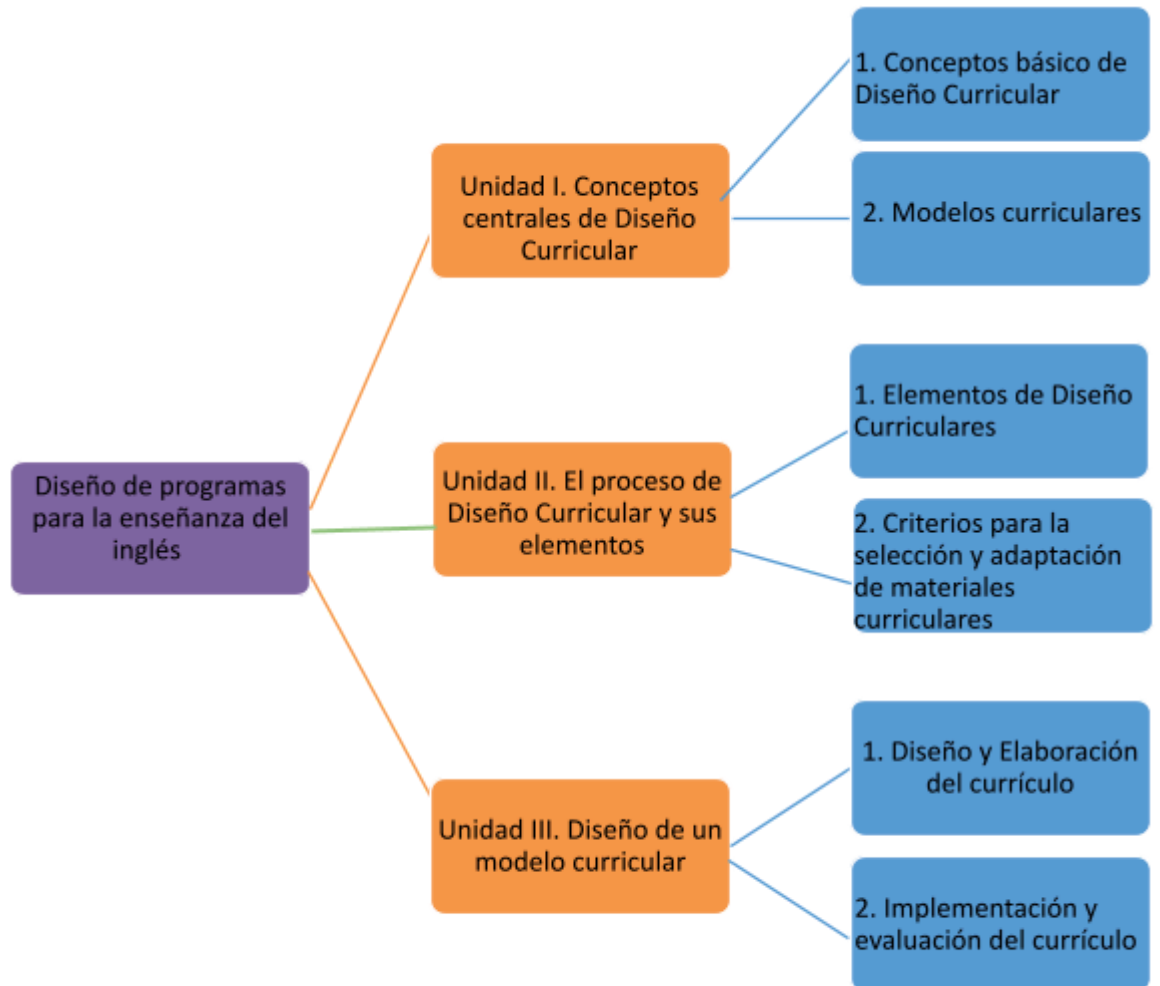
Diseño de programas para la enseñanza del inglés

Unidad I. Conceptos centrales de Diseño Curricular

1. Conceptos básico de Diseño Curricular

2. Modelos curriculares

Unidad II. El proceso de Diseño Curricular y sus elementos

1. Elementos de Diseño Curriculares

2. Criterios para la selección y adaptación de materiales curriculares

Unidad III. Diseño de un modelo curricular

1. Diseño y Elaboración del currículo

2. Implementación y evaluación del currículo